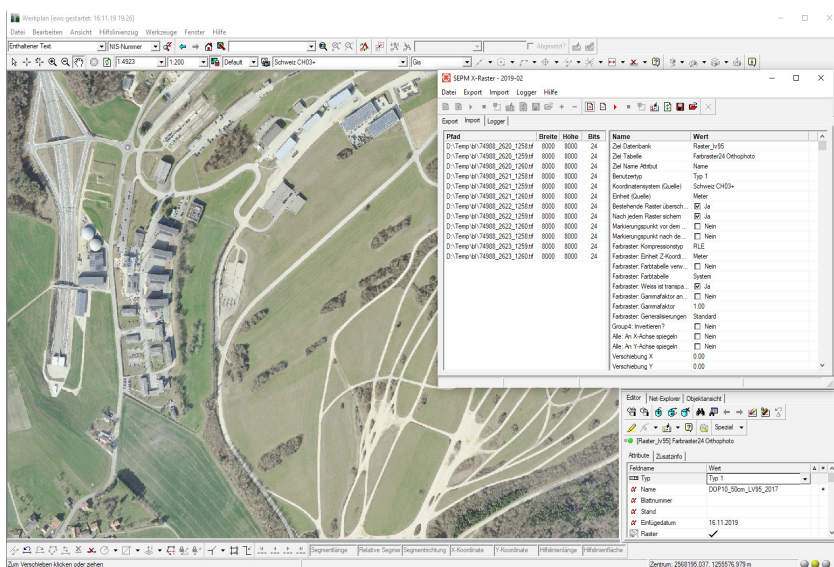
Werkplan [ews gestartet: 16.11.19 19:26]

Datei Bearbeiten Ansicht Hilfslinienzug Werkzeuge Fenster Hilfe

Enthaltener Text | NIS-Nummer | Abgesetzt?

1.4923 | 1:200 | Default | Schweiz CH03+ | Gis

SEPM X-Raster - 2019-02

Datei Export Import Logger Hilfe

Export Import Logger

| Pfad | Breite | Höhe | Bits |
|---|---|---|---|
| D:\Temp\bl\74988_2620_1258.tif | 8000 | 8000 | 24 |
| D:\Temp\bl\74988_2620_1259.tif | 8000 | 8000 | 24 |
| D:\Temp\bl\74988_2620_1260.tif | 8000 | 8000 | 24 |
| D:\Temp\bl\74988_2621_1258.tif | 8000 | 8000 | 24 |
| D:\Temp\bl\74988_2621_1259.tif | 8000 | 8000 | 24 |
| D:\Temp\bl\74988_2621_1260.tif | 8000 | 8000 | 24 |
| D:\Temp\bl\74988_2622_1258.tif | 8000 | 8000 | 24 |
| D:\Temp\bl\74988_2622_1259.tif | 8000 | 8000 | 24 |
| D:\Temp\bl\74988_2622_1260.tif | 8000 | 8000 | 24 |
| D:\Temp\bl\74988_2623_1258.tif | 8000 | 8000 | 24 |
| D:\Temp\bl\74988_2623_1259.tif | 8000 | 8000 | 24 |
| D:\Temp\bl\74988_2623_1260.tif | 8000 | 8000 | 24 |

| Name | Wert |
|---|---|
| Ziel Datenbank | Raster_lv95 |
| Ziel Tabelle | Farbraster24 Orthophoto |
| Ziel Name Attribut | Name |
| Benutzertyp | Typ 1 |
| Koordinatensystem (Quelle) | Schweiz CH03+ |
| Einheit (Quelle) | Meter |
| Bestehende Raster übersch... | Ja |
| Nach jedem Raster sichern | Ja |
| Markierungspunkt vor dem ... | Nein |
| Markierungspunkt nach de... | Nein |
| Farbraster: Kompressionstyp | RLE |
| Farbraster: Einheit Z-Koordi... | Meter |
| Farbraster: Farbtabelle verw... | Nein |
| Farbraster: Farbtabelle | System |
| Farbraster: Weiss ist transpa... | Ja |
| Farbraster: Gammafaktor an... | Nein |
| Farbraster: Gammafaktor | 1.00 |
| Farbraster: Generalisierungen | Standard |
| Group4: Invertieren? | Nein |
| Alle: An X-Achse spiegeln | Nein |
| Alle: An Y-Achse spiegeln | Nein |
| Verschiebung X | 0.00 |
| Verschiebung Y | 0.00 |

Editor Net-Explorer Objektansicht

Spezial

[Raster_lv95] Farbraster24-Orthophoto

Attribute Zusatzinfo

| Feldname | Wert |
|---|---|
| Typ | Typ 1 |
| Name | DOP10_50cm_LV95_2017 |
| Blattnummer | |
| Stand | |
| Einfügedatum | 16.11.2019 |
| Raster | ✓ |

Segmentlänge | Relative Segme | Segmentrichtung | X-Koordinate | Y-Koordinate | Hilfslinienlänge | Hilfslinienfläche

Zum Verschieben klicken oder ziehen

Zentrum: 2568195.037, 1255576.979 m